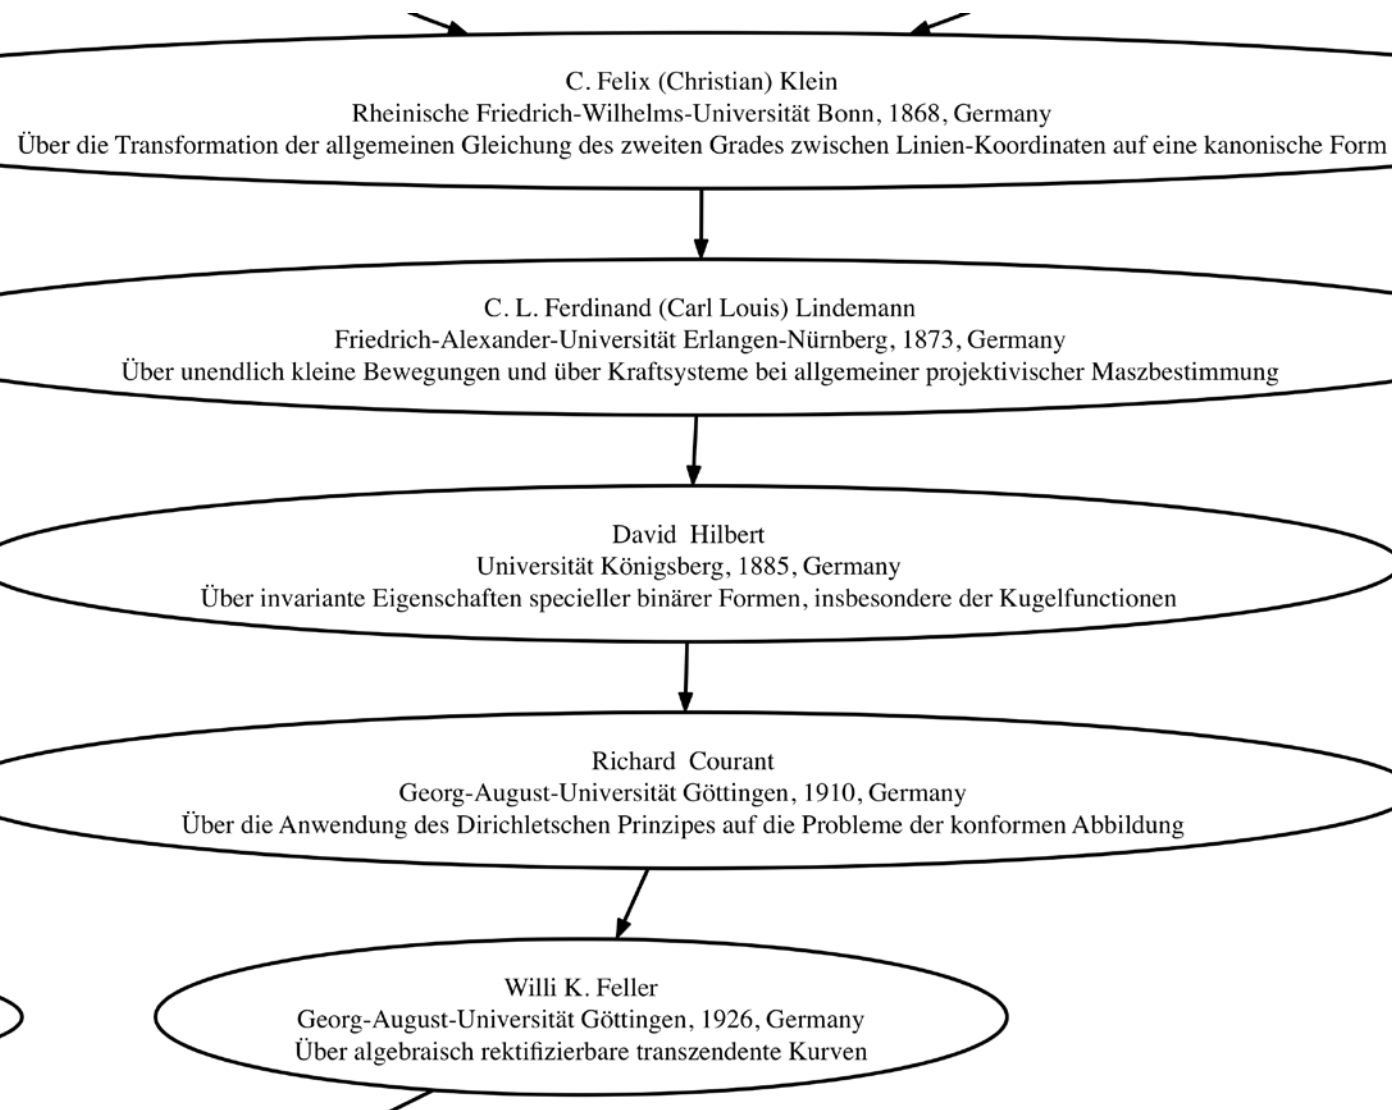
C. Felix (Christian) Klein
Rheinische Friedrich-Wilhelms-Universität Bonn, 1868, Germany
Über die Transformation der allgemeinen Gleichung des zweiten Grades zwischen Linien-Koordinaten auf eine kanonische Form

C. L. Ferdinand (Carl Louis) Lindemann
Friedrich-Alexander-Universität Erlangen-Nürnberg, 1873, Germany
Über unendlich kleine Bewegungen und über Kraftsysteme bei allgemeiner projektivischer Maszbestimmung

David Hilbert
Universität Königsberg, 1885, Germany
Über invariante Eigenschaften specieller binärer Formen, insbesondere der Kugelfunctionen

Richard Courant
Georg-August-Universität Göttingen, 1910, Germany
Über die Anwendung des Dirichletschen Prinzipes auf die Probleme der konformen Abbildung

Willi K. Feller
Georg-August-Universität Göttingen, 1926, Germany
Über algebraisch rektifizierbare transzendente Kurven